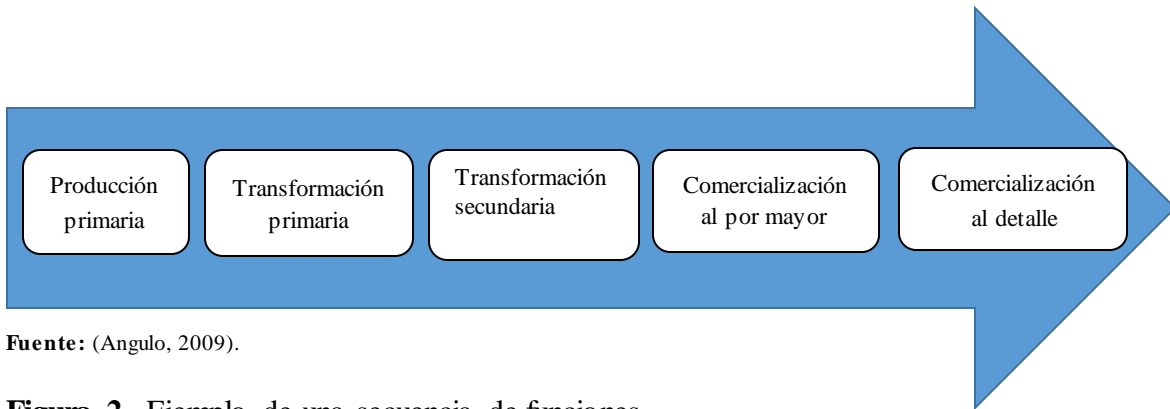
Producción primaria

Transformación primaria

Transformación secundaria

Comercialización al por mayor

Comercialización al detalle

**Fuente:** (Angulo, 2009).

**Figura 2.** Ejemplo de una secuencia de funciones